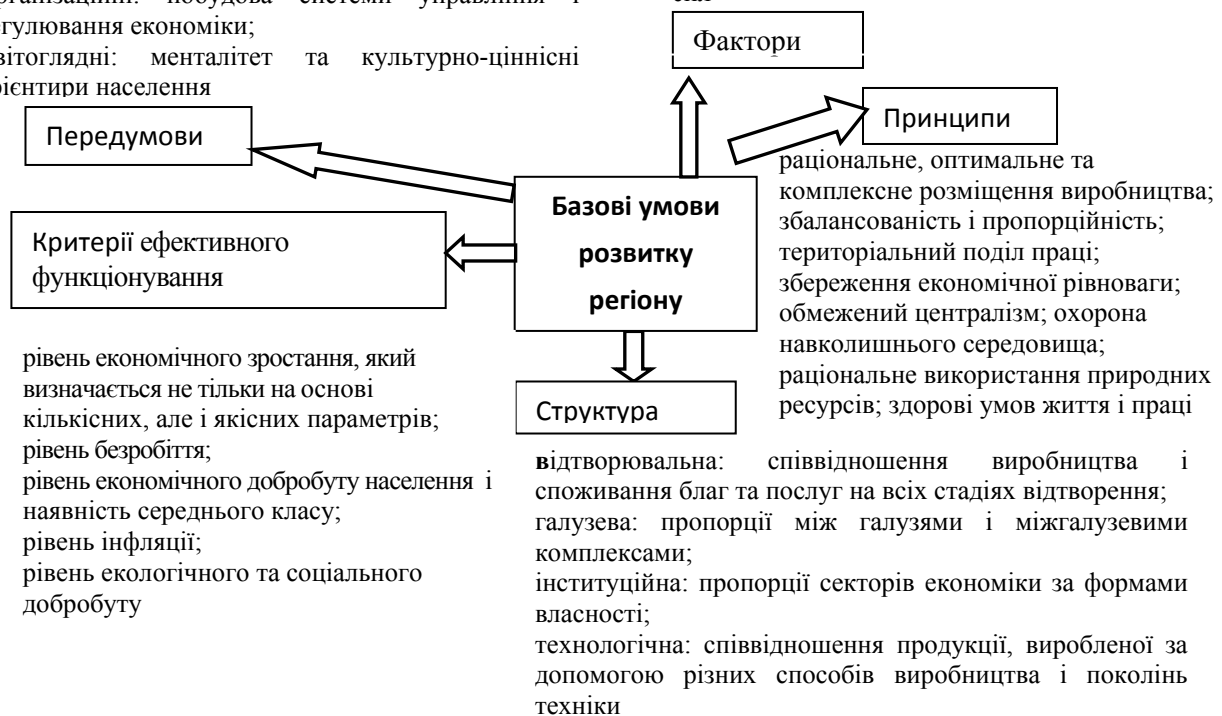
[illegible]ганізаційні: побудова системи управління і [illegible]гулювання економіки;
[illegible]вітоглядні: менталітет та культурно-ціннісні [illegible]рієнтири населення

Фактори

Принципи

Передумови

раціональне, оптимальне та комплексне розміщення виробництва; збалансованість і пропорційність; територіальний поділ праці; збереження економічної рівноваги; обмежений централізм; охорона навколишнього середовища; раціональне використання природних ресурсів; здорові умов життя і праці

Базові умови розвитку регіону

Критерії ефективного функціонування

рівень економічного зростання, який визначається не тільки на основі кількісних, але і якісних параметрів;
рівень безробіття;
рівень економічного добробуту населення і наявність середнього класу;
рівень інфляції;
рівень екологічного та соціального добробуту

Структура

відтворювальна: співвідношення виробництва і споживання благ та послуг на всіх стадіях відтворення;
галузева: пропорції між галузями і міжгалузевими комплексами;
інституційна: пропорції секторів економіки за формами власності;
технологічна: співвідношення продукції, виробленої за допомогою різних способів виробництва і поколінь техніки